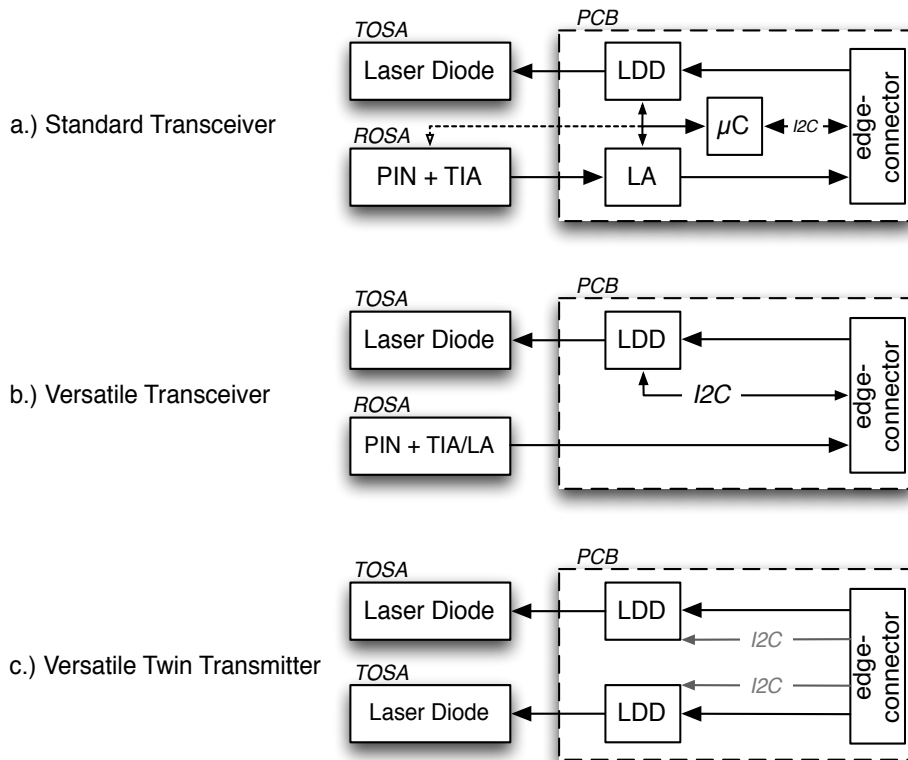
a.) Standard Transceiver

TOSA
PCB
Laser Diode
LDD
edge-connector
ROSA
$\mu$C
I2C
PIN + TIA
LA

b.) Versatile Transceiver

TOSA
PCB
Laser Diode
LDD
I2C
edge-connector
ROSA
PIN + TIA/LA

c.) Versatile Twin Transmitter

TOSA
PCB
Laser Diode
LDD
I2C
edge-connector
TOSA
I2C
Laser Diode
LDD